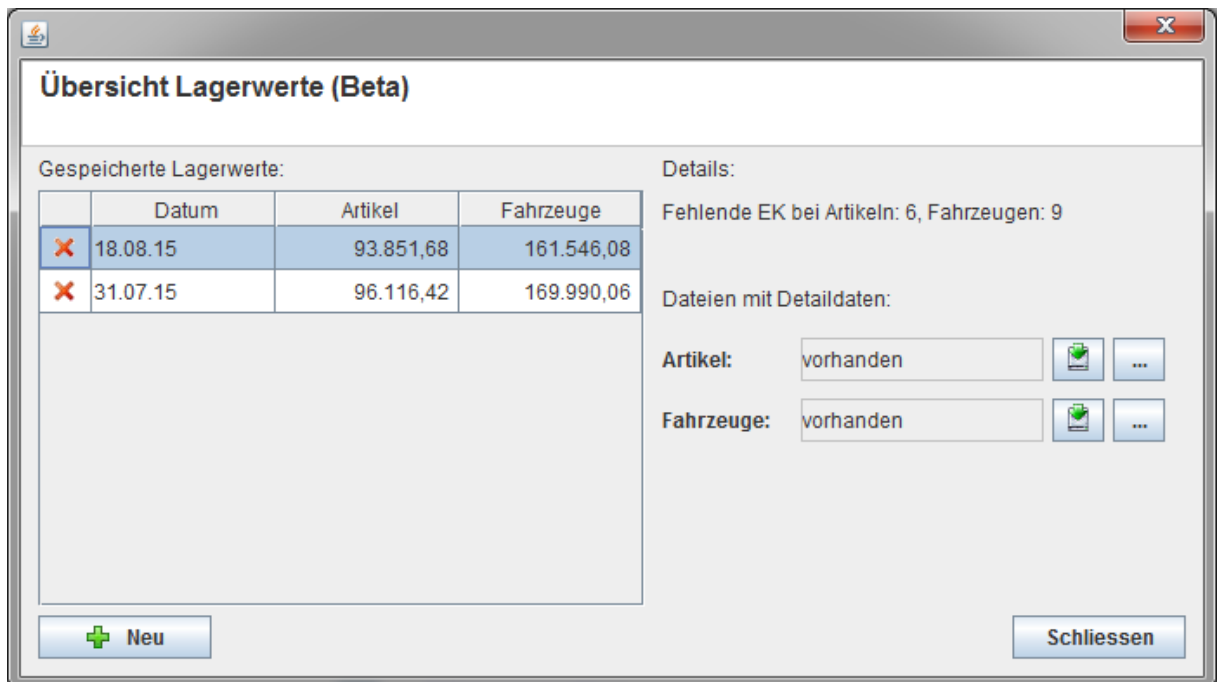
Übersicht Lagerwerte (Beta)

Gespeicherte Lagerwerte:

| | Datum | Artikel | Fahrzeuge |
|---|---|---|---|
| | 18.08.15 | 93.851,68 | 161.546,08 |
| | 31.07.15 | 96.116,42 | 169.990,06 |

Details:

Fehlende EK bei Artikeln: 6, Fahrzeugen: 9

Dateien mit Detaildaten:

Artikel: vorhanden ...

Fahrzeuge: vorhanden ...

Neu

Schliessen